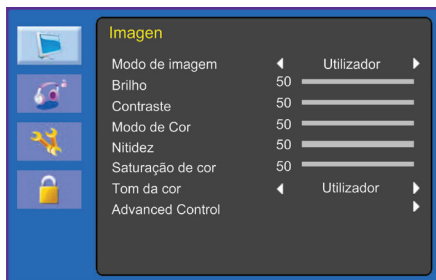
Imagen

| | |
|---|---|
| Modo de imagem | ◀ Utilizador ▶ |
| Brilho | 50 |
| Contraste | 50 |
| Modo de Cor | 50 |
| Nitidez | 50 |
| Saturação de cor | 50 |
| Tom da cor | ◀ Utilizador ▶ |
| Advanced Control | ▶ |